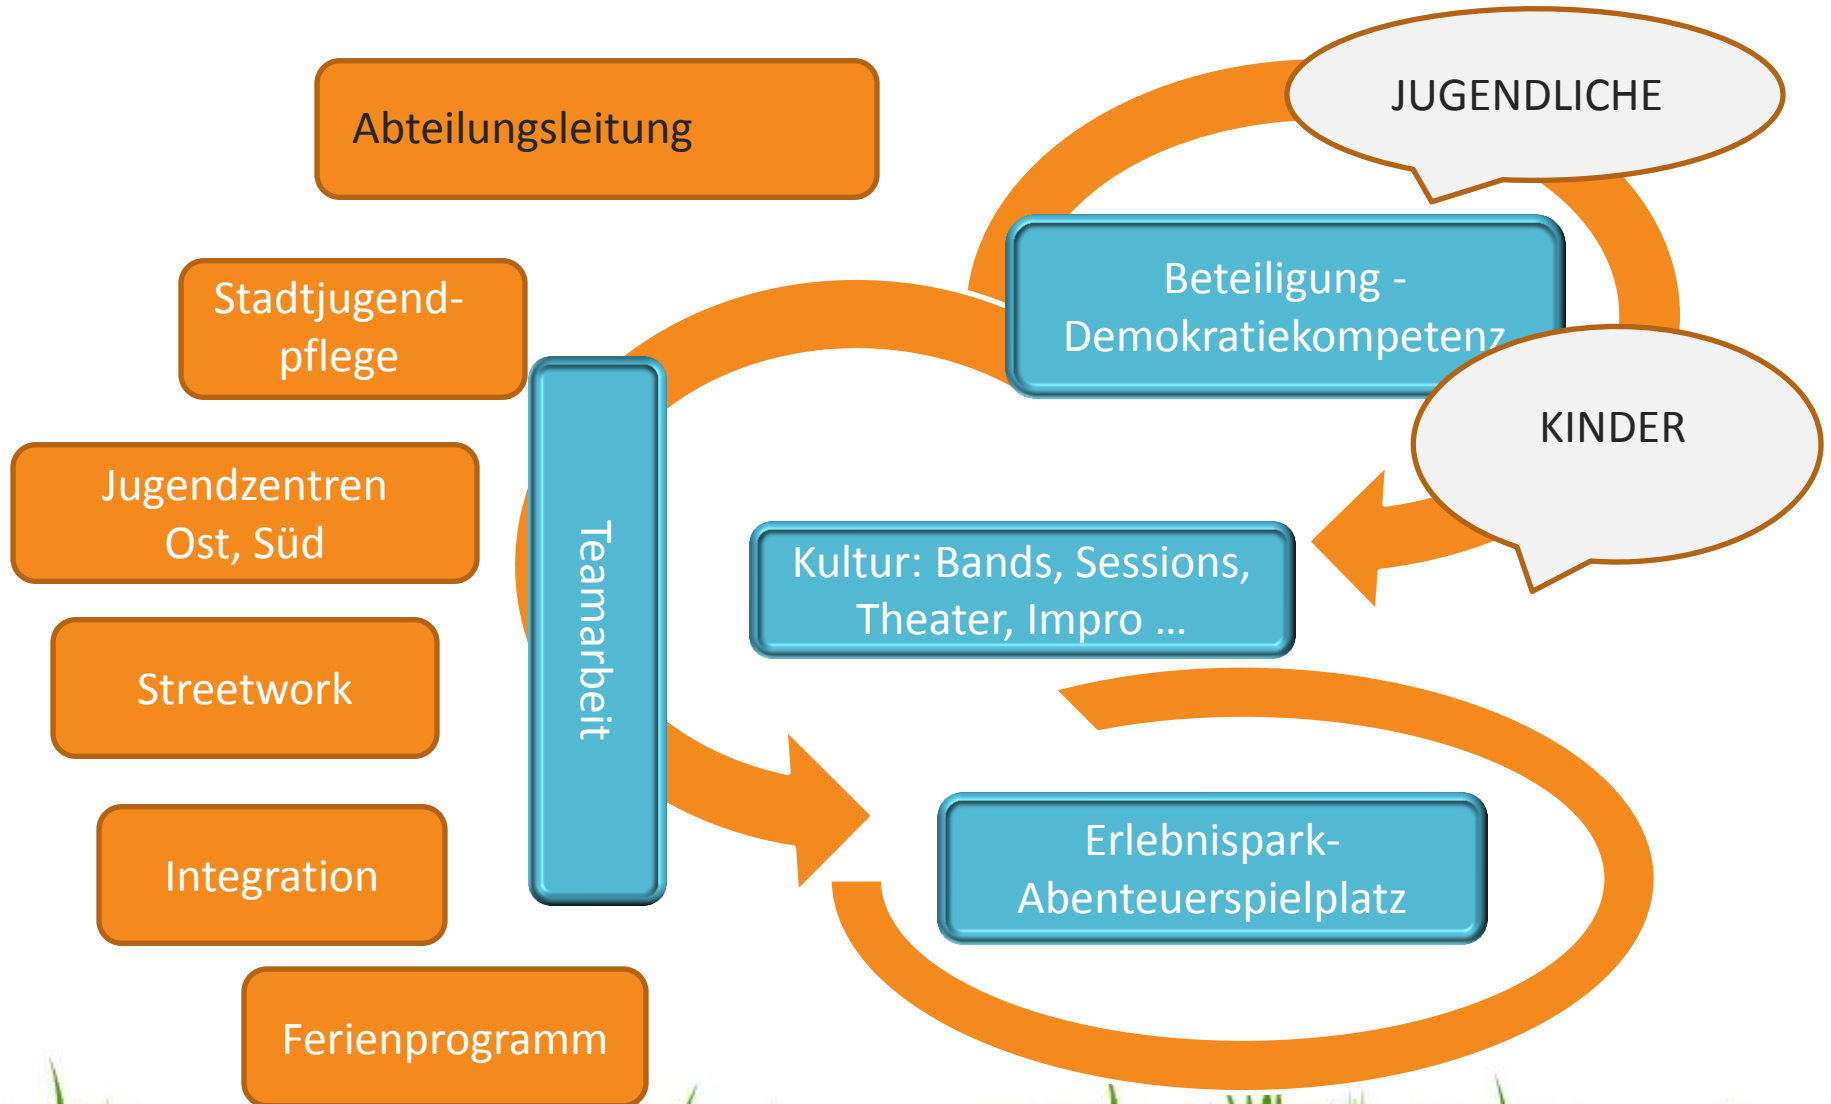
Abteilungsleitung

JUGENDLICHE

Stadtjugendpflege

Beteiligung - Demokratiekompetenz

KINDER

Jugendzentren Ost, Süd

Teamarbeit

Kultur: Bands, Sessions, Theater, Impro ...

Streetwork

Integration

Erlebnispark-Abenteuerspielplatz

Ferienprogramm